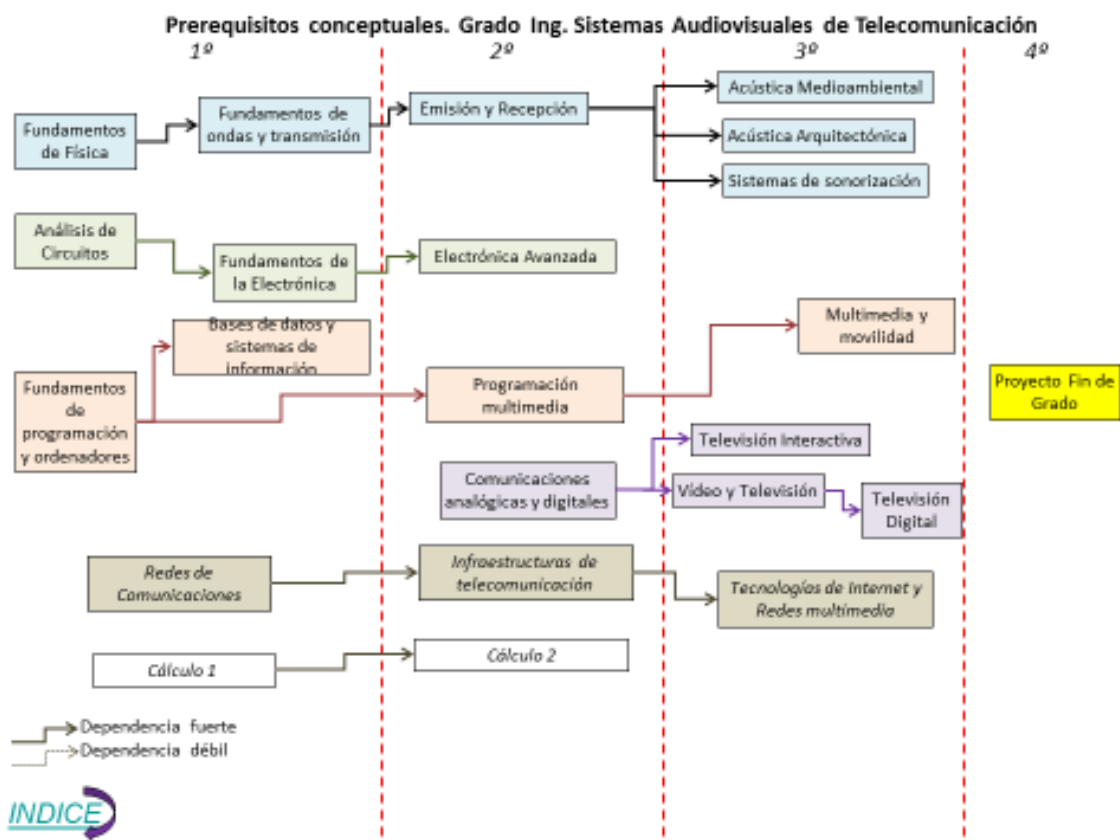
Prerequisitos conceptuales. Grado Ing. Sistemas Audiovisuales de Telecomunicación

1º

2º

3º

4º

Fundamentos de Física

Fundamentos de ondas y transmisión

Emisión y Recepción

Acústica Medioambiental

Acústica Arquitectónica

Sistemas de sonorización

Análisis de Circuitos

Fundamentos de la Electrónica

Electrónica Avanzada

Bases de datos y sistemas de información

Multimedia y movilidad

Fundamentos de programación y ordenadores

Programación multimedia

Proyecto Fin de Grado

Televisión Interactiva

Comunicaciones analógicas y digitales

Video y Televisión

Televisión Digital

Redes de Comunicaciones

Infraestructuras de telecomunicación

Tecnologías de Internet y Redes multimedia

Cálculo 1

Cálculo 2

Dependencia fuerte

Dependencia débil

INDICE